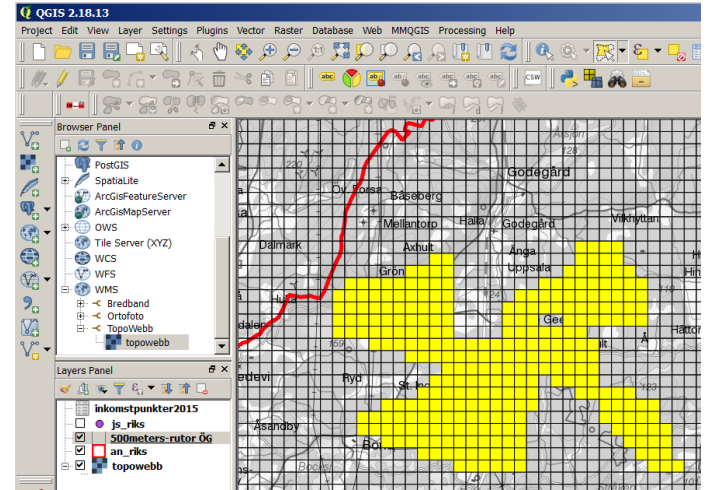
QGIS 2.18.13

Project Edit View Layer Settings Plugins Vector Raster Database Web MMQGIS Processing Help

CSW

Browser Panel

PostGIS
SpatiaLite
ArcGisFeatureServer
ArcGisMapServer
OWS
Tile Server (XYZ)
WCS
WFS
WMS
Bredband
Ortofoto
TopoWebb
topowebb

Layers Panel

inkomstpunkter2015
js_riks
500meters-rutor ÖG
an_riks
topowebb

Godegård
Bäseberg
Mellantorp
Halla
Godegård
Vikhyttan
Dalmark
Axhult
Anga
Uppsala
Grön
Gee
Ryd
St
Åsändby
Bo
Ov. Forsa
220
159
123
110
Hättor